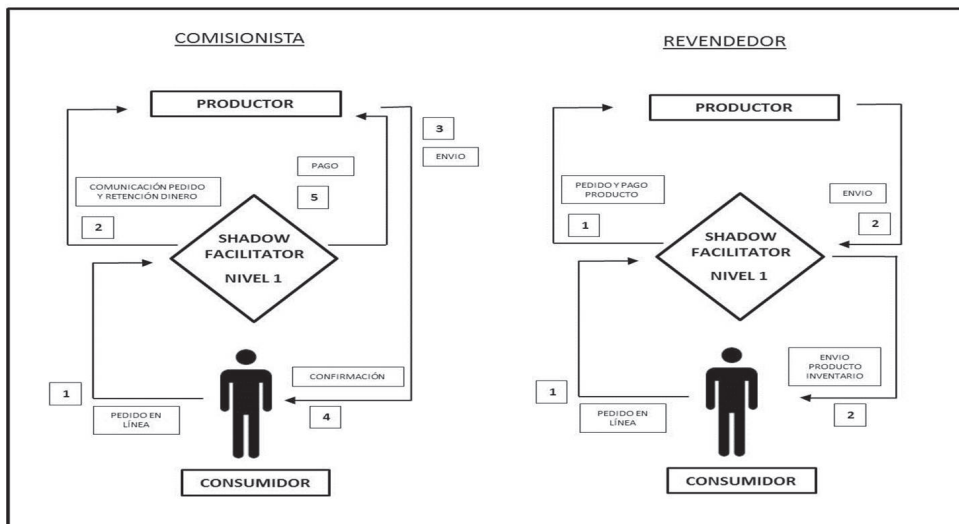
COMISIONISTA

PRODUCTOR

3

ENVIO

PAGO

COMUNICACIÓN PEDIDO Y RETENCIÓN DINERO

5

2

SHADOW FACILITATOR

NIVEL 1

CONFIRMACIÓN

1

4

PEDIDO EN LÍNEA

CONSUMIDOR

REVENDEDOR

PRODUCTOR

PEDIDO Y PAGO PRODUCTO

ENVIO

1

2

SHADOW FACILITATOR

NIVEL 1

ENVIO PRODUCTO INVENTARIO

1

2

PEDIDO EN LÍNEA

CONSUMIDOR